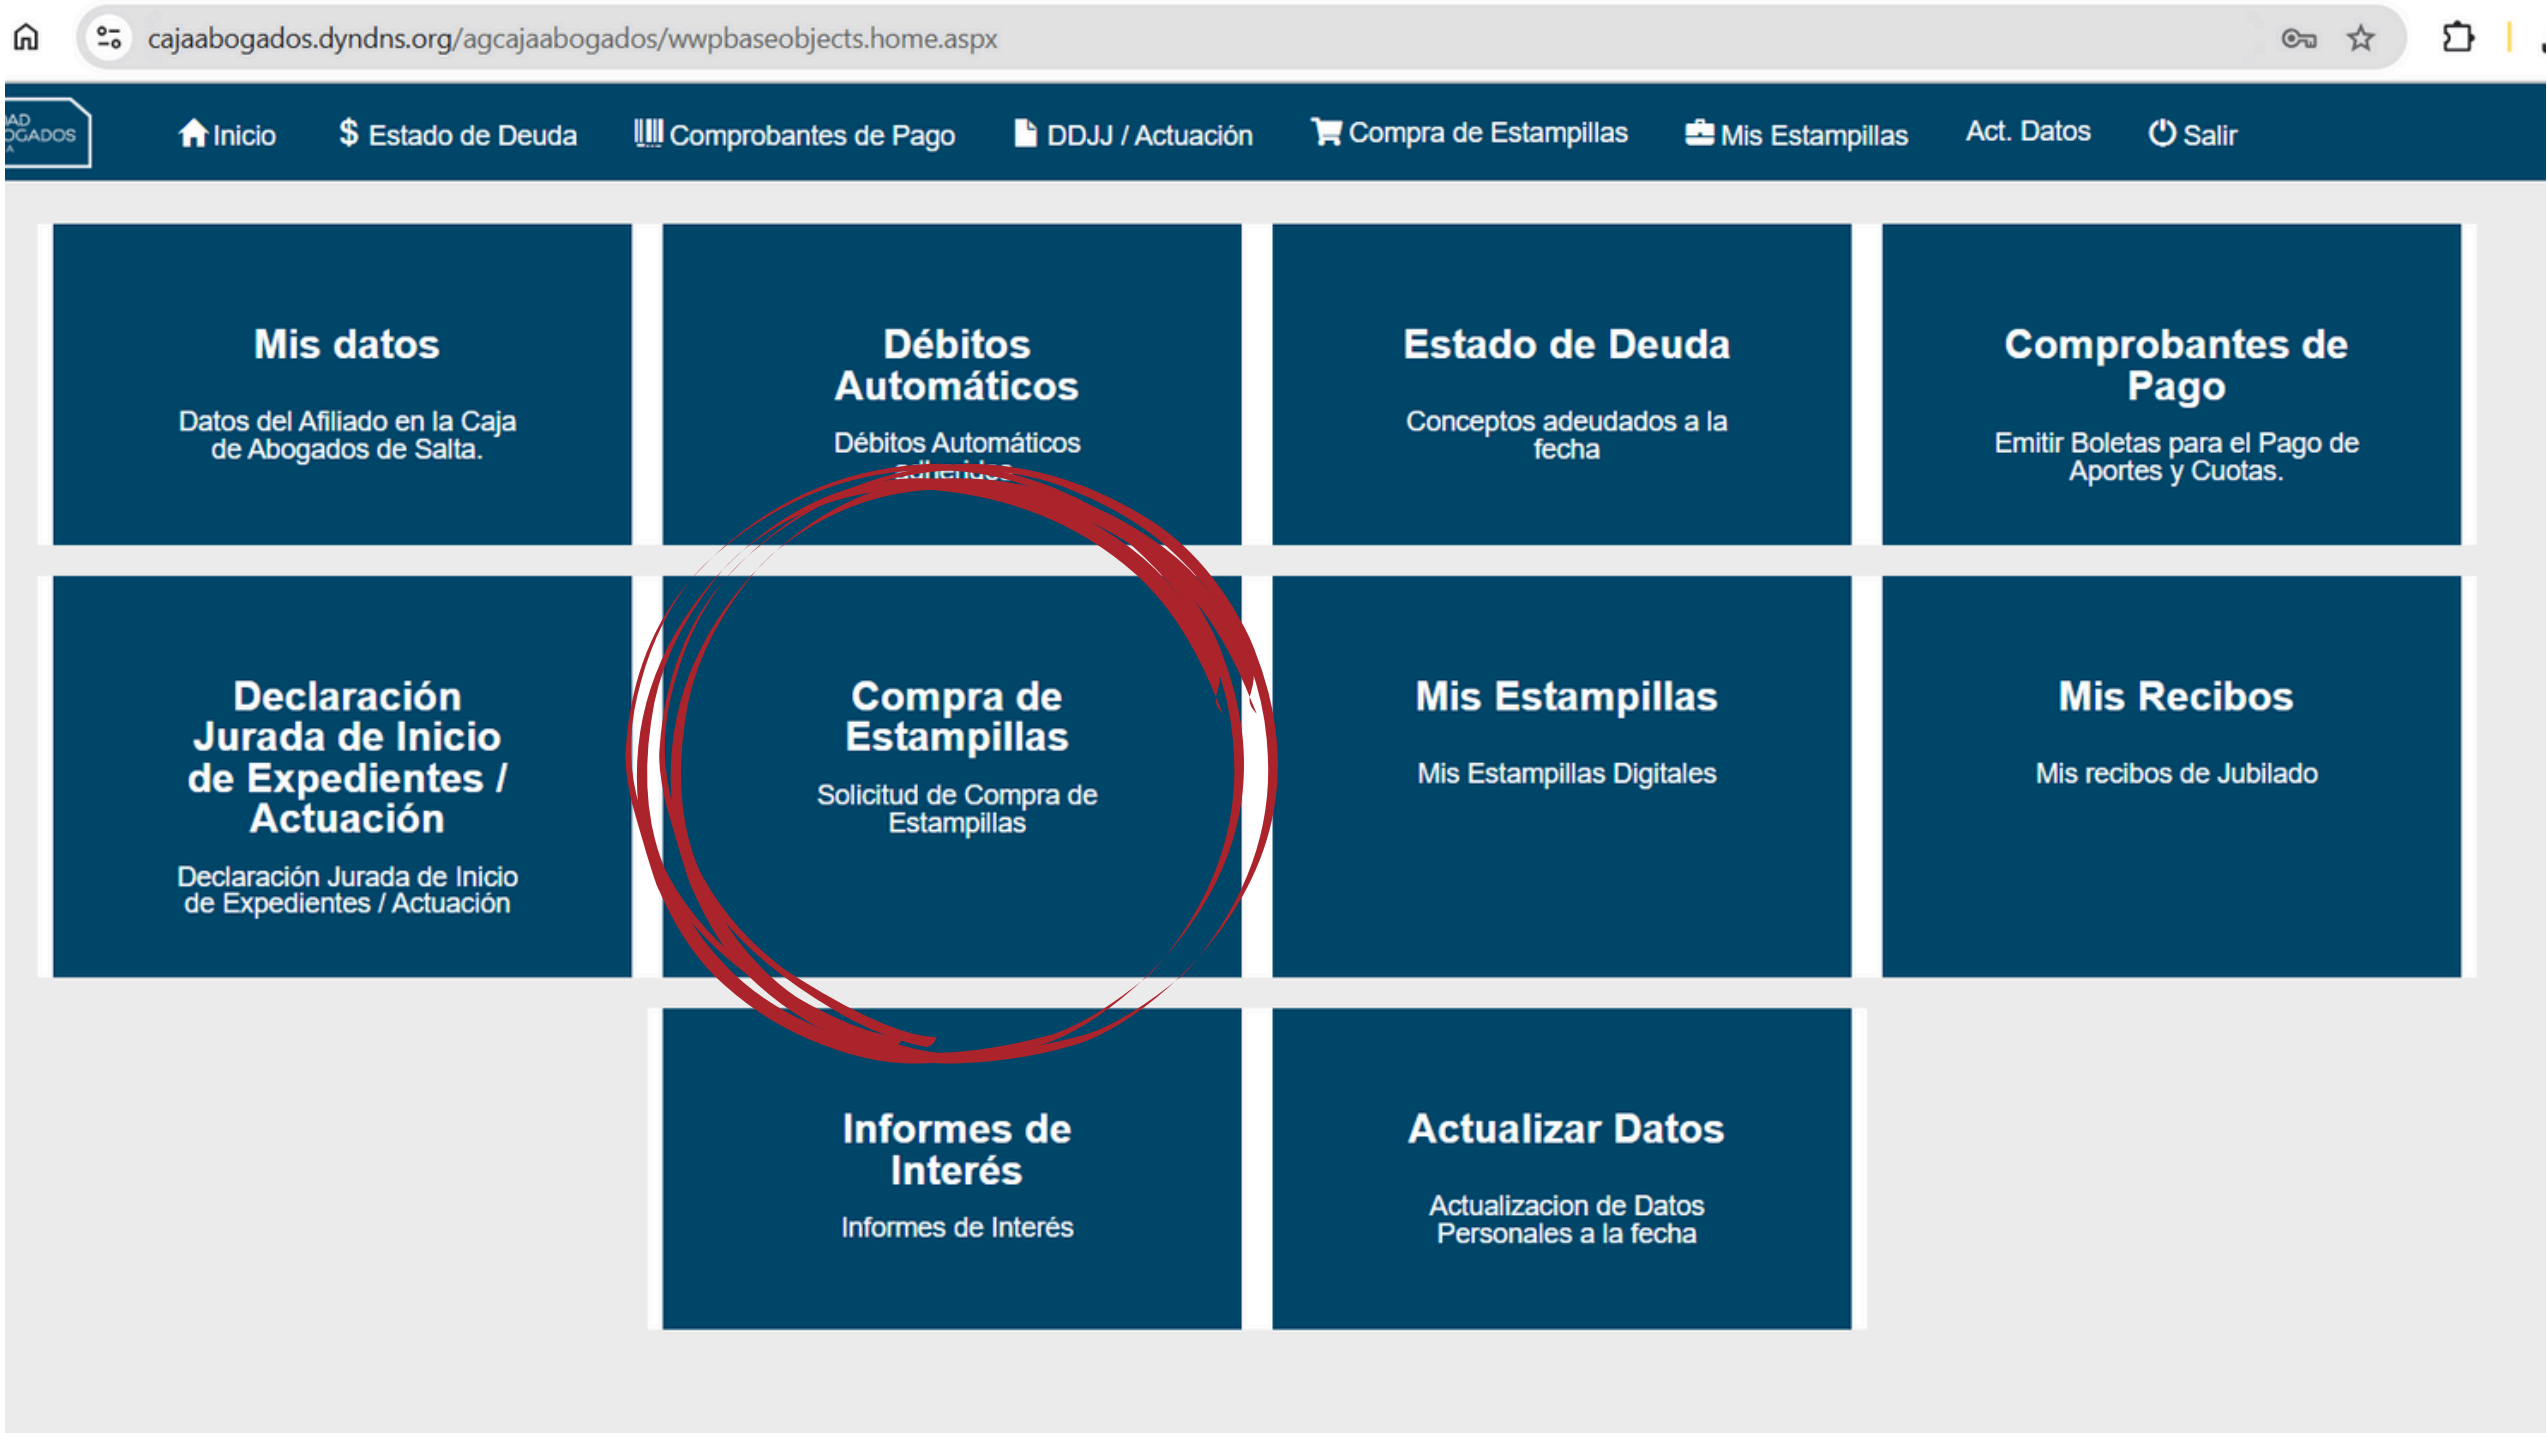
cajaabogados.dyndns.org/agcajaabogados/wwpbaseobjects.home.aspx

AD
OGADOS

Inicio $ Estado de Deuda Comprobantes de Pago DDJJ / Actuación Compra de Estampillas Mis Estampillas Act. Datos Salir

Mis datos
Datos del Afiliado en la Caja de Abogados de Salta.

Débitos Automáticos
Débitos Automáticos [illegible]

Estado de Deuda
Conceptos adeudados a la fecha

Comprobantes de Pago
Emitir Boletas para el Pago de Aportes y Cuotas.

Declaración Jurada de Inicio de Expedientes / Actuación
Declaración Jurada de Inicio de Expedientes / Actuación

Compra de Estampillas
Solicitud de Compra de Estampillas

Mis Estampillas
Mis Estampillas Digitales

Mis Recibos
Mis recibos de Jubilado

Informes de Interés
Informes de Interés

Actualizar Datos
Actualizacion de Datos Personales a la fecha